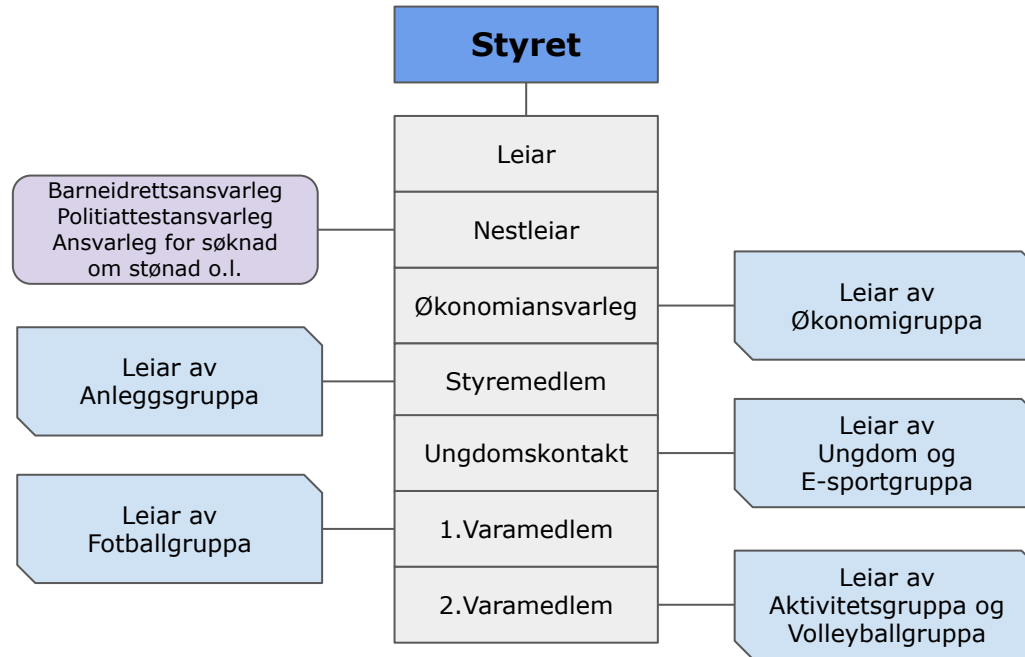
Styret

Leiar

Nestleiar

Økonomiansvarleg

Styremedlem

Ungdomskontakt

1.Varamedlem

2.Varamedlem

Barneidrettsansvarleg
Politiattestansvarleg
Ansvarleg for søknad om stønad o.l.

Leiar av Økonomigruppa

Leiar av Anleggsgruppa

Leiar av Ungdom og E-sportgruppa

Leiar av Fotballgruppa

Leiar av Aktivitetsgruppa og Volleyballgruppa